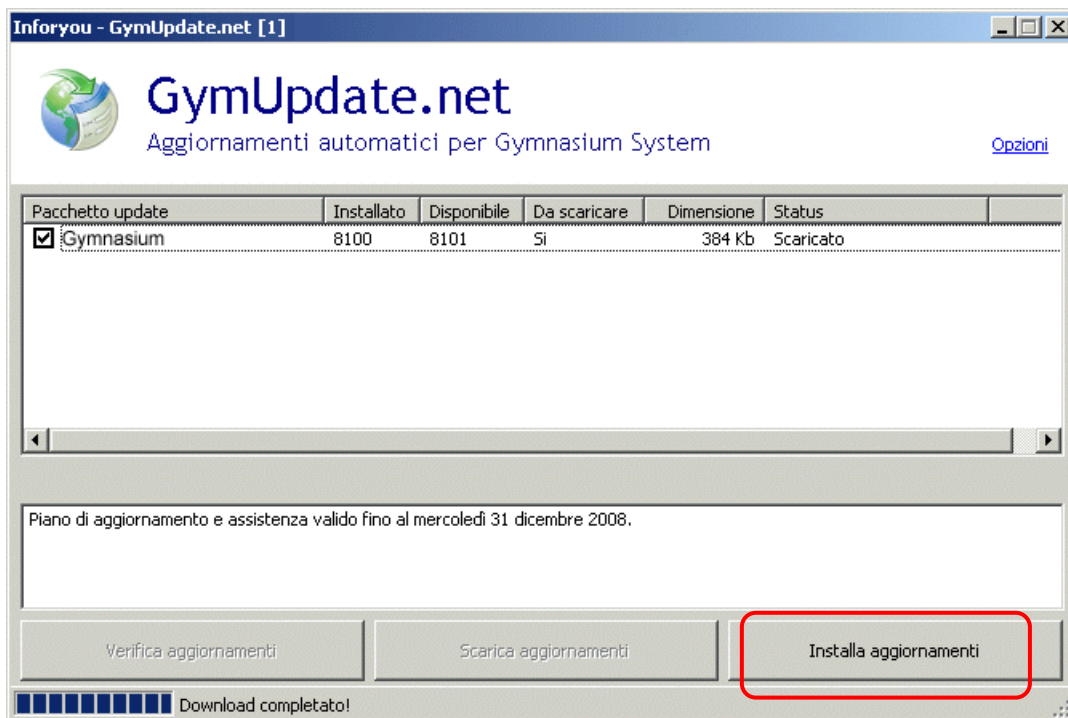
Inforyou - GymUpdate.net [1]

GymUpdate.net
Aggiornamenti automatici per Gymnasium System

Opzioni

| Pacchetto update | Installato | Disponibile | Da scaricare | Dimensione | Status |
|---|---|---|---|---|---|
| ☑ Gymnasium | 8100 | 8101 | Si | 384 Kb | Scaricato |

Piano di aggiornamento e assistenza valido fino al mercoledì 31 dicembre 2008.

Verifica aggiornamenti

Scarica aggiornamenti

Installa aggiornamenti

Download completato!